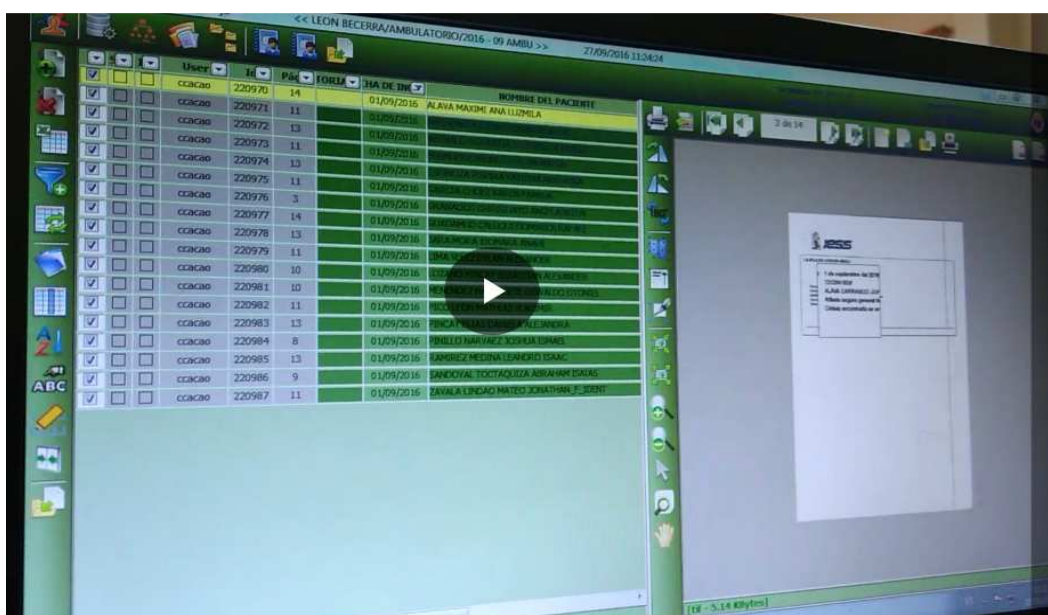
<< LEON BECERRA/AMBULATORIO/2016 - 09 AMBU >>
27/09/2016 11:24:24

| | | | User | Id | Pác | TORIA | HA DE IN | NOMBRE DEL PACIENTE |
|---|---|---|---|---|---|---|---|---|
| | | | ccacao | 220970 | 14 | | 01/09/2016 | ALAVA MAXIMI ANA LUZMILA |
| | | | ccacao | 220971 | 11 | | 01/09/2016 | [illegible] |
| | | | ccacao | 220972 | 13 | | 01/09/2016 | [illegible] |
| | | | ccacao | 220973 | 11 | | 01/09/2016 | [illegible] |
| | | | ccacao | 220974 | 13 | | 01/09/2016 | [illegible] |
| | | | ccacao | 220975 | 11 | | 01/09/2016 | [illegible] |
| | | | ccacao | 220976 | 3 | | 01/09/2016 | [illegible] |
| | | | ccacao | 220977 | 14 | | 01/09/2016 | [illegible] |
| | | | ccacao | 220978 | 13 | | 01/09/2016 | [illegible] |
| | | | ccacao | 220979 | 11 | | 01/09/2016 | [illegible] |
| | | | ccacao | 220980 | 10 | | 01/09/2016 | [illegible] |
| | | | ccacao | 220981 | 10 | | 01/09/2016 | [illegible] |
| | | | ccacao | 220982 | 11 | | 01/09/2016 | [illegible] |
| | | | ccacao | 220983 | 13 | | 01/09/2016 | PINCAY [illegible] ALEJANDRA |
| | | | ccacao | 220984 | 8 | | 01/09/2016 | PINILLO NARVAEZ JOSHUA ISMAEL |
| | | | ccacao | 220985 | 13 | | 01/09/2016 | RAMIREZ MEDINA LEANDRO ISAAC |
| | | | ccacao | 220986 | 9 | | 01/09/2016 | SANDOVAL TOCTAQUIZA ABRAHAM ISAIAS |
| | | | ccacao | 220987 | 11 | | 01/09/2016 | ZAVALA LINDAO MATEO JONATHAN_F_IDENT |

3 de 14

IESS

ABC

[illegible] - 5.14 KBytes]